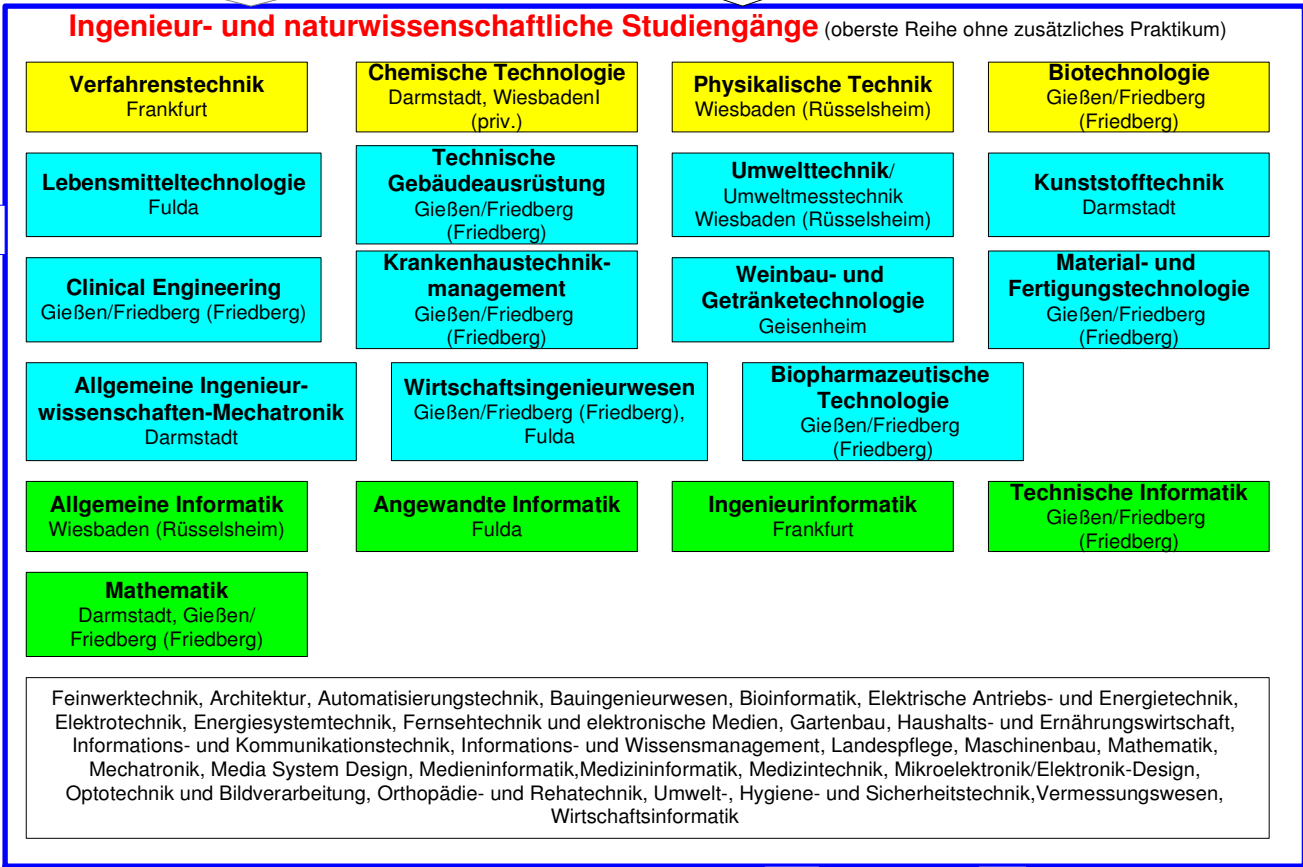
**Ingenieur- und naturwissenschaftliche Studiengänge** (oberste Reihe ohne zusätzliches Praktikum)

**Verfahrenstechnik**
Frankfurt

**Chemische Technologie**
Darmstadt, WiesbadenI (priv.)

**Physikalische Technik**
Wiesbaden (Rüsselsheim)

**Biotechnologie**
Gießen/Friedberg (Friedberg)

**Lebensmitteltechnologie**
Fulda

**Technische Gebäudeausrüstung**
Gießen/Friedberg (Friedberg)

**Umwelttechnik**/
Umweltmesstechnik
Wiesbaden (Rüsselsheim)

**Kunststofftechnik**
Darmstadt

**Clinical Engineering**
Gießen/Friedberg (Friedberg)

**Krankenhaustechnikmanagement**
Gießen/Friedberg (Friedberg)

**Weinbau- und Getränketechnologie**
Geisenheim

**Material- und Fertigungstechnologie**
Gießen/Friedberg (Friedberg)

**Allgemeine Ingenieurwissenschaften-Mechatronik**
Darmstadt

**Wirtschaftsingenieurwesen**
Gießen/Friedberg (Friedberg), Fulda

**Biopharmazeutische Technologie**
Gießen/Friedberg (Friedberg)

**Allgemeine Informatik**
Wiesbaden (Rüsselsheim)

**Angewandte Informatik**
Fulda

**Ingenieurinformatik**
Frankfurt

**Technische Informatik**
Gießen/Friedberg (Friedberg)

**Mathematik**
Darmstadt, Gießen/ Friedberg (Friedberg)

Feinwerktechnik, Architektur, Automatisierungstechnik, Bauingenieurwesen, Bioinformatik, Elektrische Antriebs- und Energietechnik, Elektrotechnik, Energiesystemtechnik, Fernsehtechnik und elektronische Medien, Gartenbau, Haushalts- und Ernährungswirtschaft, Informations- und Kommunikationstechnik, Informations- und Wissensmanagement, Landespflege, Maschinenbau, Mathematik, Mechatronik, Media System Design, Medieninformatik,Medizininformatik, Medizintechnik, Mikroelektronik/Elektronik-Design, Optotechnik und Bildverarbeitung, Orthopädie- und Rehatechnik, Umwelt-, Hygiene- und Sicherheitstechnik,Vermessungswesen, Wirtschaftsinformatik